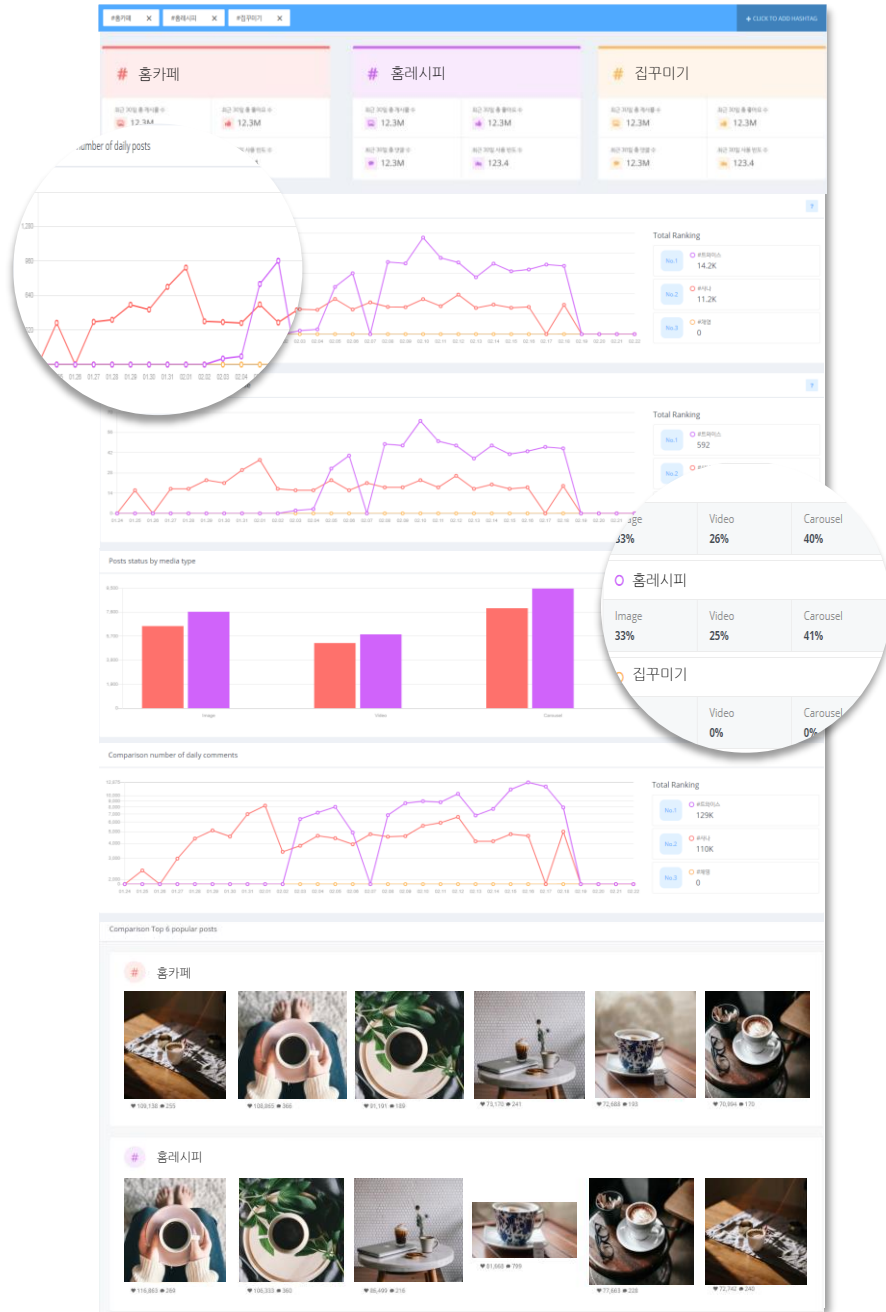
#홈카페 × #홈레시피 × #집꾸미기 ×

+ CLICK TO ADD HASHTAG

# 홈카페

최근 30일 총 게시물 수
12.3M

최근 30일 총 좋아요 수
12.3M

# 홈레시피

최근 30일 총 게시물 수
12.3M

최근 30일 총 좋아요 수
12.3M

최근 30일 총 댓글 수
12.3M

최근 30일 사용 빈도 수
123.4

# 집꾸미기

최근 30일 총 게시물 수
12.3M

최근 30일 총 좋아요 수
12.3M

최근 30일 총 댓글 수
12.3M

최근 30일 사용 빈도 수
123.4

number of daily posts

1,200
960
640
320

01.26 01.27 01.28 01.29 01.30 01.31 02.01 02.02 02.03 02.04 02.05 02.06 02.07 02.08 02.09 02.10 02.11 02.12 02.13 02.14 02.15 02.16 02.17 02.18 02.19 02.20 02.21 02.22

Total Ranking

No.1 #트래이스 14.2K
No.2 #셔니 11.2K
No.3 #채봉 0

Total Ranking

No.1 #트래이스 592
No.2

Image 33%
Video 26%
Carousel 40%

홈레시피
Image 33%
Video 25%
Carousel 41%

집꾸미기
Video 0%
Carousel 0%

Posts status by media type

Image
Video
Carousel

Comparison number of daily comments

Total Ranking

No.1 #트래이스 129K
No.2 #셔니 110K
No.3 #채봉 0

Comparison Top 6 popular posts

# 홈카페

109,130 255
108,865 366
91,191 189
73,170 241
72,688 193
70,864 170

# 홈레시피

116,863 288
100,333 360
86,499 216
81,668 799
77,663 228
72,742 240